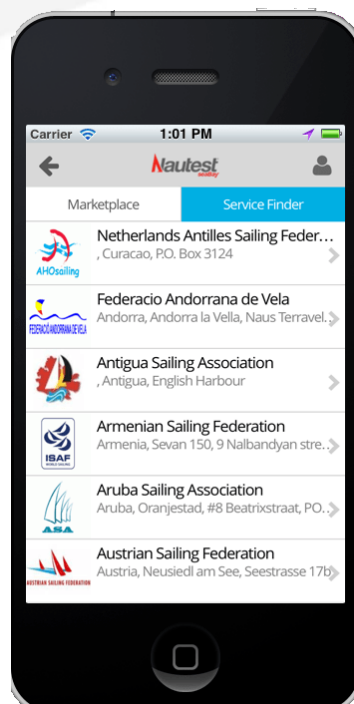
Carrier 1:01 PM

Nautest

Marketplace

Service Finder

AHOsailing

Netherlands Antilles Sailing Feder...

, Curacao, P.O. Box 3124

FEDERACIÓ ANDORRANA DE VELA

Federacio Andorrana de Vela

Andorra, Andorra la Vella, Naus Terravel...

Antigua Sailing Association

, Antigua, English Harbour

ISAF

Armenian Sailing Federation

Armenia, Sevan 150, 9 Nalbandyan stre...

ASA

Aruba Sailing Association

Aruba, Oranjestad, #8 Beatrixstraat, PO...

AUSTRIAN SAILING FEDERATION

Austrian Sailing Federation

Austria, Neusiedl am See, Seestrasse 17b